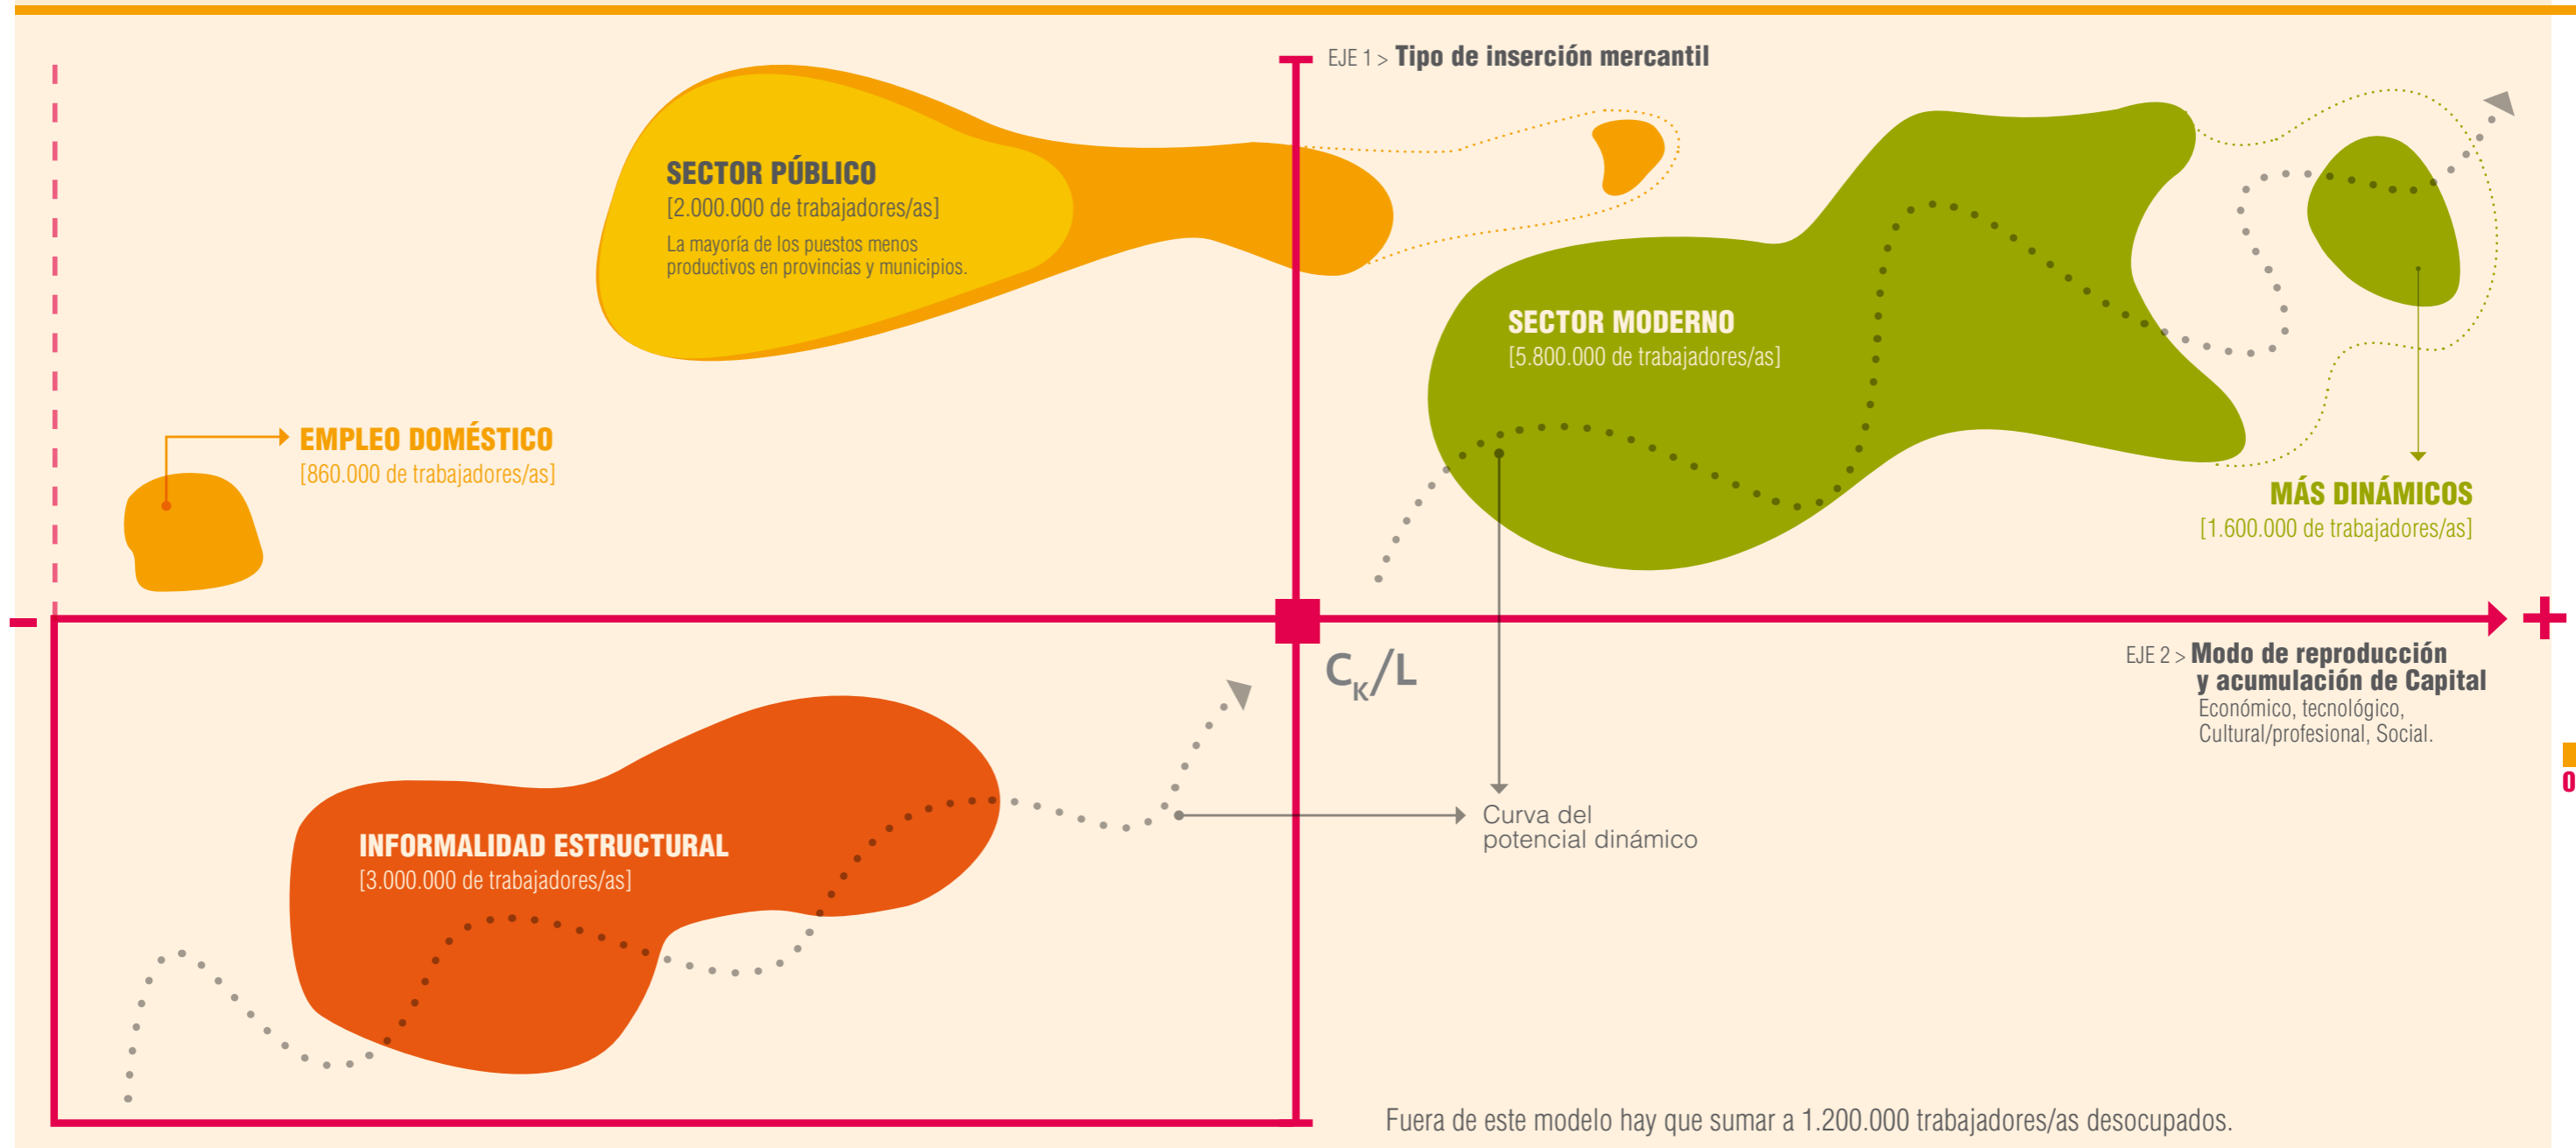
EJE 1 > Tipo de inserción mercantil

SECTOR PÚBLICO
[2.000.000 de trabajadores/as]
La mayoría de los puestos menos productivos en provincias y municipios.

SECTOR MODERNO
[5.800.000 de trabajadores/as]

EMPLEO DOMÉSTICO
[860.000 de trabajadores/as]

MÁS DINÁMICOS
[1.600.000 de trabajadores/as]

–

+

$C_K/L$

EJE 2 > Modo de reproducción y acumulación de Capital
Económico, tecnológico, Cultural/profesional, Social.

INFORMALIDAD ESTRUCTURAL
[3.000.000 de trabajadores/as]

Curva del potencial dinámico

Fuera de este modelo hay que sumar a 1.200.000 trabajadores/as desocupados.

0